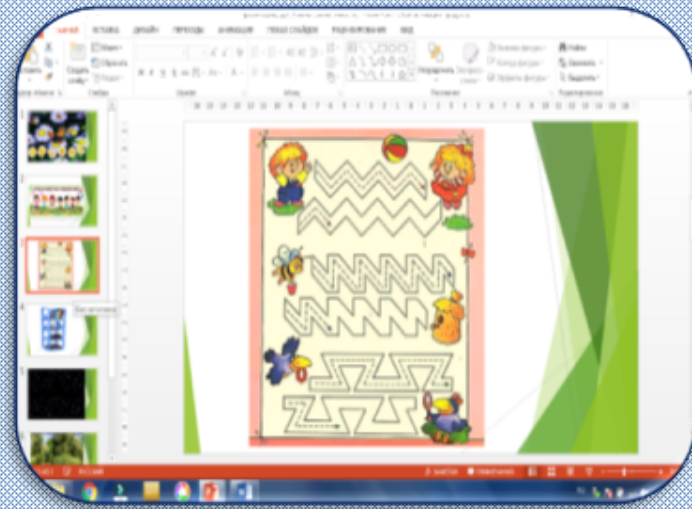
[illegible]

ГЛАВНАЯ ВСТАВКА ДИЗАЙН ПЕРЕХОДЫ АНИМАЦИЯ ПОКАЗ СЛАЙДОВ РЕЦЕНЗИРОВАНИЕ ВИД

Вставить Создать слайд Шрифт Абзац Упорядочить Экспресс-стили Заливка фигуры Контур фигуры Эффекты фигуры Найти Заменить Выделить

Буфер обмена Слайды Шрифт Абзац Рисование Редактирование

1
2
3
4
5
6

РУССКИЙ Заметки Примечания